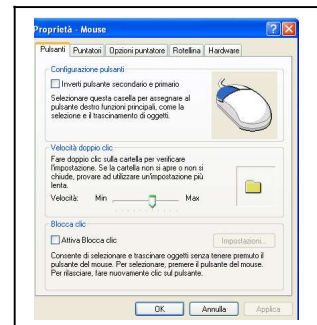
Proprietà - Mouse

Pulsanti | Puntatori | Opzioni puntatore | Rotellina | Hardware

Configurazione pulsanti

Inverti pulsante secondario e primario

Selezionare questa casella per assegnare al pulsante destro funzioni principali, come la selezione e il trascinamento di oggetti.

Velocità doppio clic

Fare doppio clic sulla cartella per verificare l'impostazione. Se la cartella non si apre o non si chiude, provare ad utilizzare un'impostazione più lenta.

Velocità: Min Max

Blocca clic

Attiva Blocca clic

Impostazioni...

Consente di selezionare e trascinare oggetti senza tenere premuto il pulsante del mouse. Per selezionare, premere il pulsante del mouse. Per rilasciare, fare nuovamente clic sul pulsante.

OK | Annulla | Applica